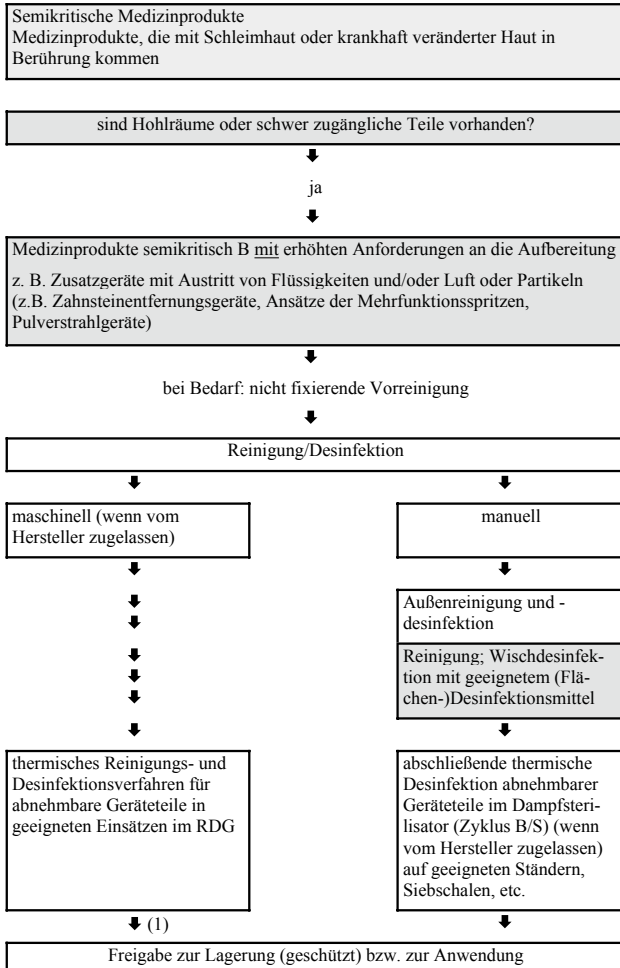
Semikritische Medizinprodukte
Medizinprodukte, die mit Schleimhaut oder krankhaft veränderter Haut in Berührung kommen

sind Hohlräume oder schwer zugängliche Teile vorhanden?

ja

Medizinprodukte semikritisch B mit erhöhten Anforderungen an die Aufbereitung

z. B. Zusatzgeräte mit Austritt von Flüssigkeiten und/oder Luft oder Partikeln (z.B. Zahnsteinentfernungsgeräte, Ansätze der Mehrfunktionsspritzen, Pulverstrahlgeräte)

bei Bedarf: nicht fixierende Vorreinigung

Reinigung/Desinfektion

maschinell (wenn vom Hersteller zugelassen)

manuell

Außenreinigung und -desinfektion

Reinigung; Wischdesinfektion mit geeignetem (Flächen-)Desinfektionsmittel

thermisches Reinigungs- und Desinfektionsverfahren für abnehmbare Geräteteile in geeigneten Einsätzen im RDG

abschließende thermische Desinfektion abnehmbarer Geräteteile im Dampfsterilisator (Zyklus B/S) (wenn vom Hersteller zugelassen) auf geeigneten Ständern, Siebschalen, etc.

(1)

Freigabe zur Lagerung (geschützt) bzw. zur Anwendung